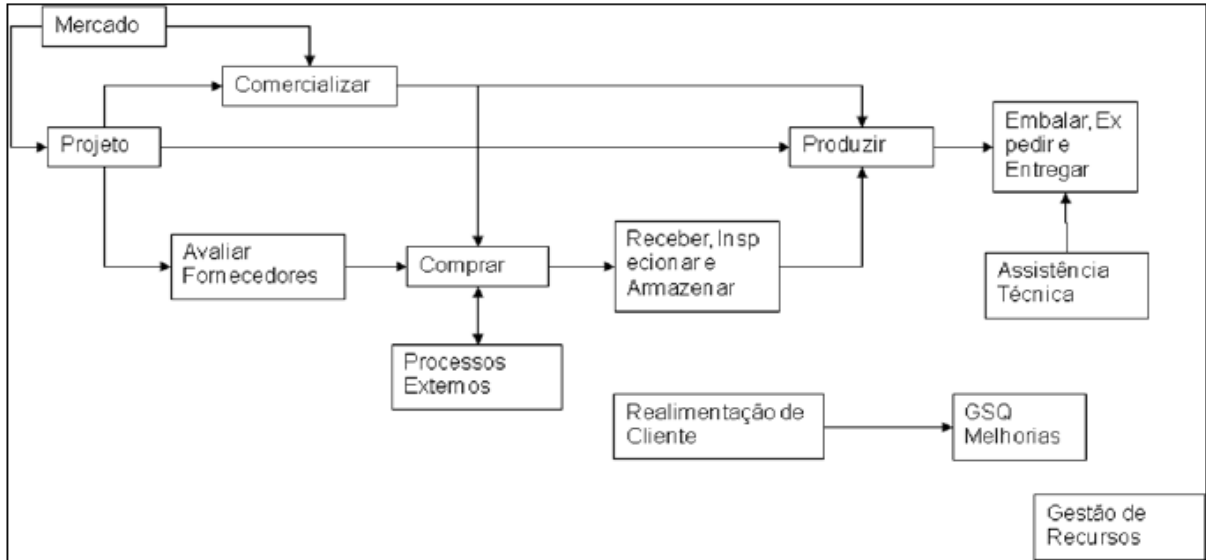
Mercado

Comercializar

Projeto

Produzir

Embalar, Expedir e Entregar

Avaliar Fornecedores

Comprar

Receber, Inspecionar e Armazenar

Assistência Técnica

Processos Externos

Realimentação de Cliente

GSQ Melhorias

Gestão de Recursos